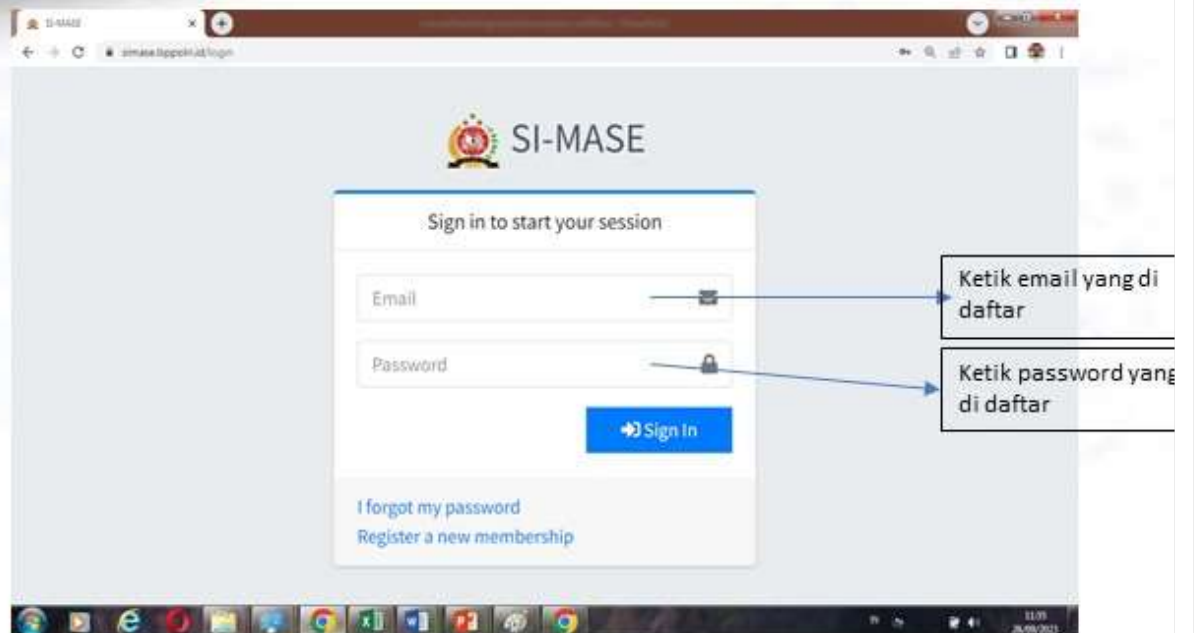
SI-MASE

simase.lappolri.id/login

SI-MASE

Sign in to start your session

Email

Password

Sign In

I forgot my password

Register a new membership

Ketik email yang di daftar

Ketik password yang di daftar